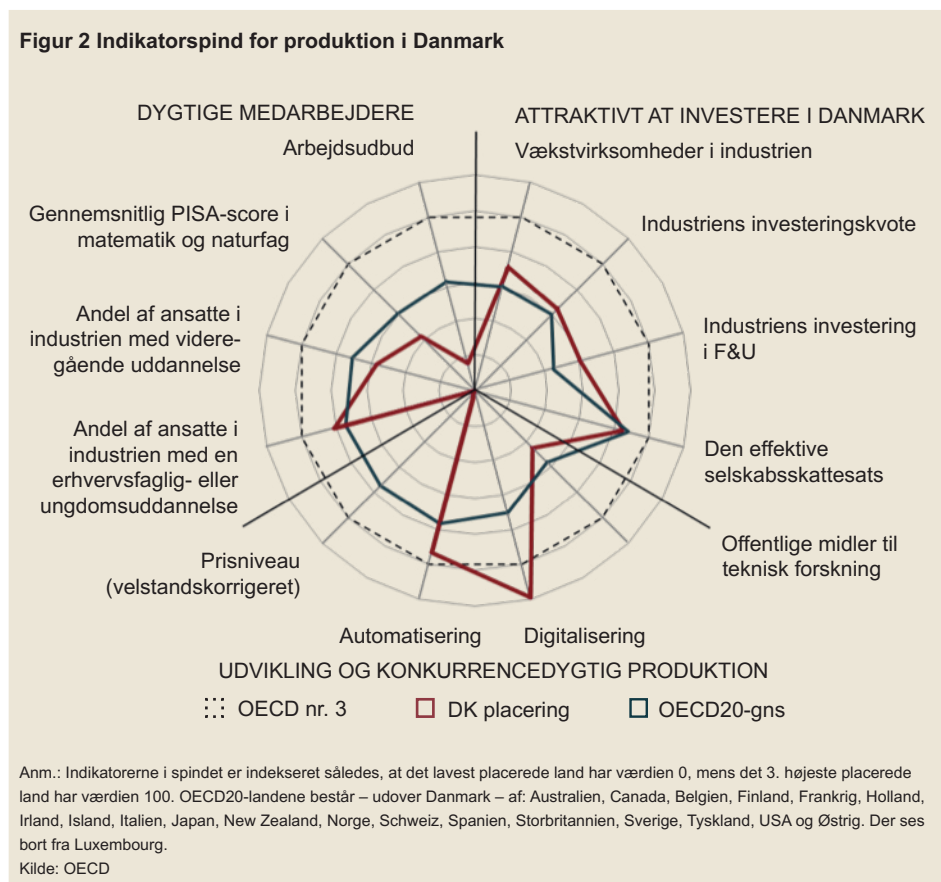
Figur 2 Indikatorspind for produktion i Danmark

DYGTIGE MEDARBEJDERE

ATTRAKTIVT AT INVESTERE I DANMARK

Arbejdsudbud

Vækstvirksomheder i industrien

Gennemsnitlig PISA-score i matematik og naturfag

Industriens investeringskvote

Andel af ansatte i industrien med videregående uddannelse

Industriens investering i F&U

Andel af ansatte i industrien med en erhvervsfaglig- eller ungdomsuddannelse

Den effektive selskabsskattesats

Offentlige midler til teknisk forskning

Prisniveau (velstandskorrigeret)

Automatisering

Digitalisering

UDVIKLING OG KONKURRENCEDYGTIG PRODUKTION

OECD nr. 3

DK placering

OECD20-gns

Anm.: Indikatorerne i spindet er indekseret således, at det lavest placerede land har værdien 0, mens det 3. højeste placerede land har værdien 100. OECD20-landene består – udover Danmark – af: Australien, Canada, Belgien, Finland, Frankrig, Holland, Irland, Island, Italien, Japan, New Zealand, Norge, Schweiz, Spanien, Storbritannien, Sverige, Tyskland, USA og Østrig. Der ses bort fra Luxembourg.
Kilde: OECD